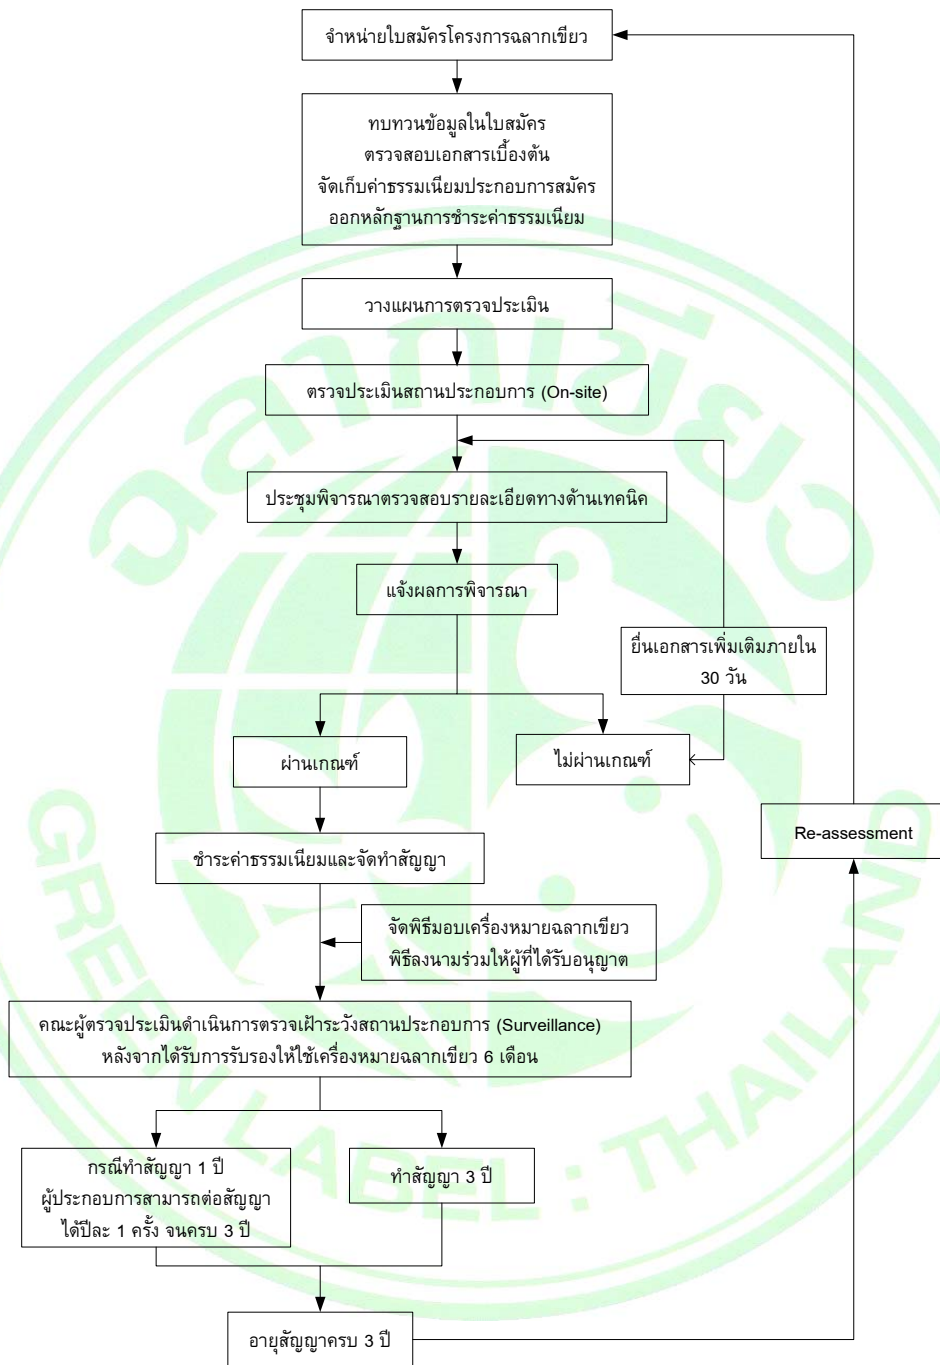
จำหน่ายใบสมัครโครงการฉลากเขียว

ทบทวนข้อมูลในใบสมัคร
ตรวจสอบเอกสารเบื้องต้น
จัดเก็บค่าธรรมเนียมประกอบการสมัคร
ออกหลักฐานการชำระค่าธรรมเนียม

วางแผนการตรวจประเมิน

ตรวจประเมินสถานประกอบการ (On-site)

ประชุมพิจารณาตรวจสอบรายละเอียดทางด้านเทคนิค

แจ้งผลการพิจารณา

ยื่นเอกสารเพิ่มเติมภายใน 30 วัน

ผ่านเกณฑ์

ไม่ผ่านเกณฑ์

Re-assessment

ชำระค่าธรรมเนียมและจัดทำสัญญา

จัดพิธีมอบเครื่องหมายฉลากเขียว
พิธีลงนามร่วมให้ผู้ที่ได้รับอนุญาต

คณะผู้ตรวจประเมินดำเนินการตรวจเฝ้าระวังสถานประกอบการ (Surveillance)
หลังจากได้รับการรับรองให้ใช้เครื่องหมายฉลากเขียว 6 เดือน

กรณีทำสัญญา 1 ปี
ผู้ประกอบการสามารถต่อสัญญา
ได้ปีละ 1 ครั้ง จนครบ 3 ปี

ทำสัญญา 3 ปี

อายุสัญญาครบ 3 ปี

GREEN LABEL : THAILAND